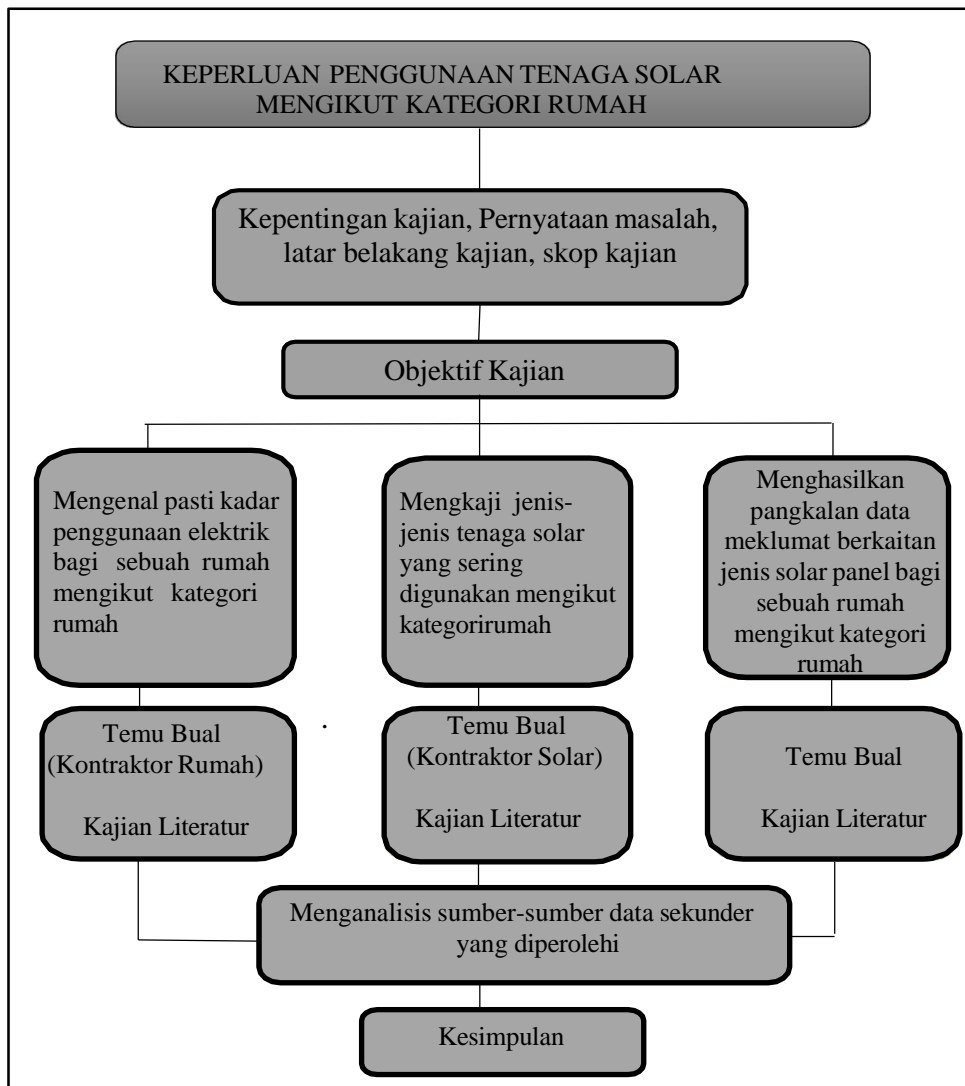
KEPERLUAN PENGGUNAAN TENAGA SOLAR MENGIKUT KATEGORI RUMAH

Kepentingan kajian, Pernyataan masalah, latar belakang kajian, skop kajian

Objektif Kajian

Mengenal pasti kadar penggunaan elektrik bagi sebuah rumah mengikut kategori rumah

Mengkaji jenis-jenis tenaga solar yang sering digunakan mengikut kategorirumah

Menghasilkan pangkalan data meklumat berkaitan jenis solar panel bagi sebuah rumah mengikut kategori rumah

Temu Bual (Kontraktor Rumah)

Kajian Literatur

Temu Bual (Kontraktor Solar)

Kajian Literatur

Temu Bual

Kajian Literatur

Menganalisis sumber-sumber data sekunder yang diperolehi

Kesimpulan